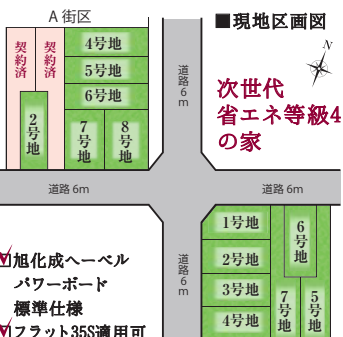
A 街区

■現地区画図

N

契約済

契約済

4号地

5号地

6号地

2号地

7号地

8号地

道路6m

次世代
省エネ等級4
の家

道路 6m

道路 6m

1号地

2号地

3号地

4号地

6号地

7号地

5号地

道路6m

☑旭化成へーベル
パワーボード
標準仕様
☑フラット35S適用可